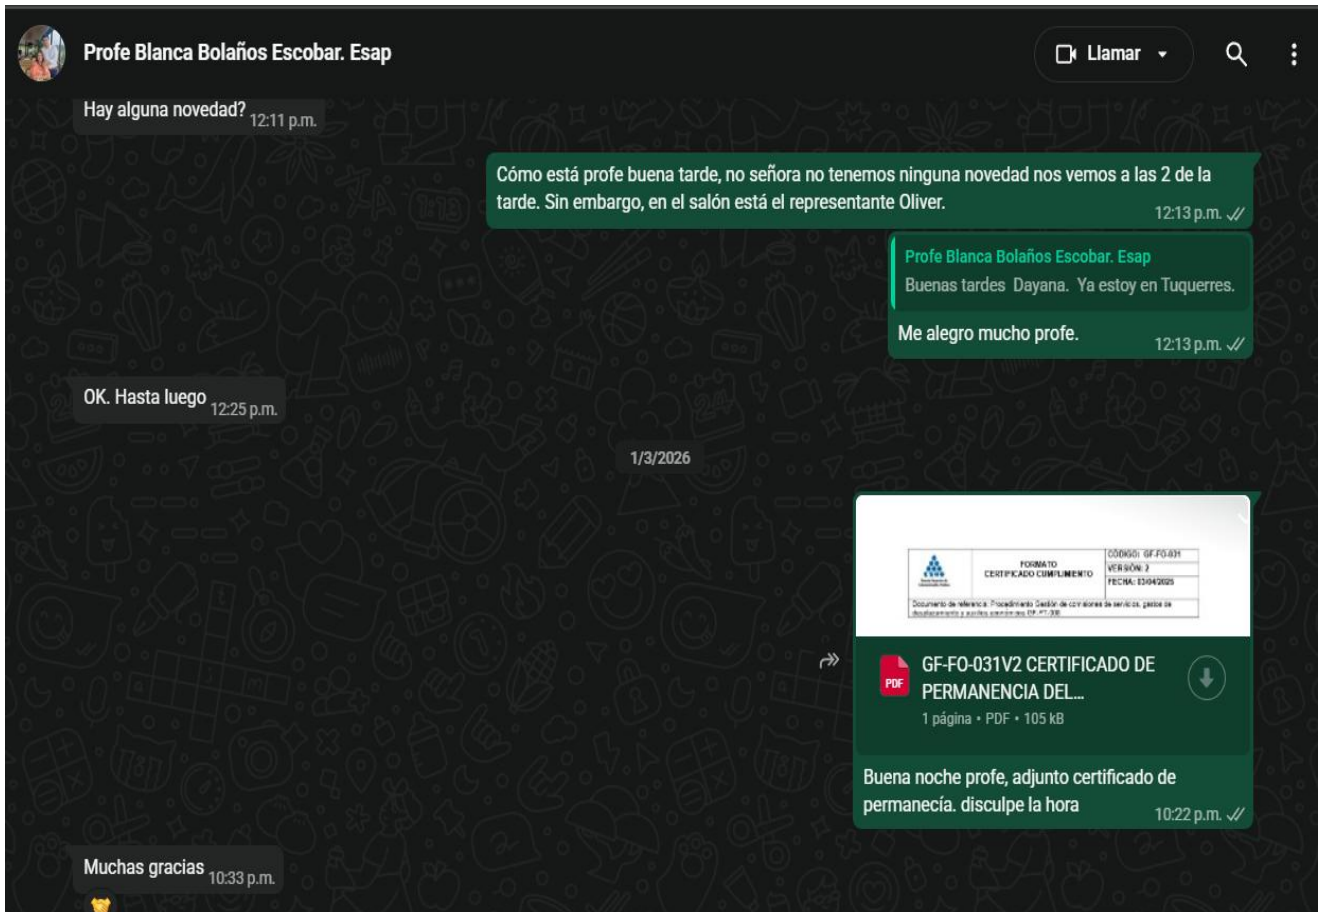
Profe Blanca Bolaños Escobar. Esap

Llamar

Hay alguna novedad? 12:11 p.m.

Cómo está profe buena tarde, no señora no tenemos ninguna novedad nos vemos a las 2 de la tarde. Sin embargo, en el salón está el representante Oliver. 12:13 p.m.

Profe Blanca Bolaños Escobar. Esap
Buenas tardes Dayana. Ya estoy en Tuquerres.

Me alegro mucho profe. 12:13 p.m.

OK. Hasta luego 12:25 p.m.

1/3/2026

FORMATO CERTIFICADO CUMPLIMIENTO
CÓDIGO: GF-FO-031
VERSIÓN: 2
FECHA: 03/04/2025
Documento de referencia: Procedimiento Gestión de comisiones de servicios, gastos de desplazamiento y auxilios económicos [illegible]

PDF
GF-FO-031V2 CERTIFICADO DE PERMANENCIA DEL...
1 página • PDF • 105 kB

Buena noche profe, adjunto certificado de permanecía. disculpe la hora 10:22 p.m.

Muchas gracias 10:33 p.m.